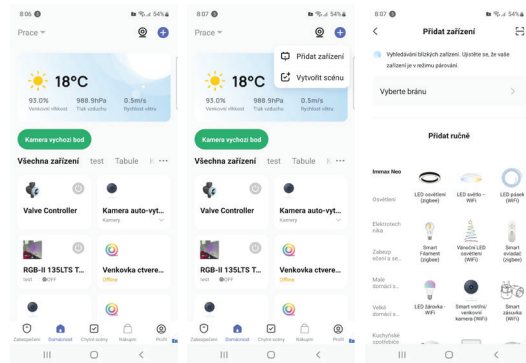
8:06 54%

Prace

18°C

93.0%
Venkovní vlhkost

988.9hPa
Tlak vzduchu

0.5m/s
Rychlost větru

Kamera vychozi bod

Všechna zařízení test Tabule K ···

Valve Controller

Kamera auto-vyt...
Kamery

RGB-II 135LTS T...
test OFF

Venkovka ctvere...
Offline

Zabezpečení Domácnost Chytré scény Nákupní Profil

8:07 54%

Prace

Přidat zařízení

Vytvořit scénu

18°C

93.0%
Venkovní vlhkost

988.9hPa
Tlak vzduchu

0.5m/s
Rychlost větru

Kamera vychozi bod

Všechna zařízení test Tabule K ···

Valve Controller

Kamera auto-vyt...
Kamery

RGB-II 135LTS T...
test OFF

Venkovka ctvere...
Offline

Zabezpečení Domácnost Chytré scény Nákupní Profil

8:07 54%

Přidat zařízení

Vyhledávání blízkých zařízení. Ujistěte se, že vaše zařízení je v režimu párování.

Vyberte bránu

Přidat ručně

Immax Neo

Osvětlení

Elektrotech nika

Zabezp ečení a se...

Malé domácí s...

Velké domácí s...

Kuchyňské spotřebiče

LED osvětlení (zigbee)

LED světlo – WiFi

LED pásek (WiFi)

Smart Filament (zigbee)

Vánoční LED osvětlení (WiFi)

Smart svadač (zigbee)

LED žárovka – WiFi

Smart vnitřní/ venkovní kamera (WiFi)

Smart zásuvka (WiFi)